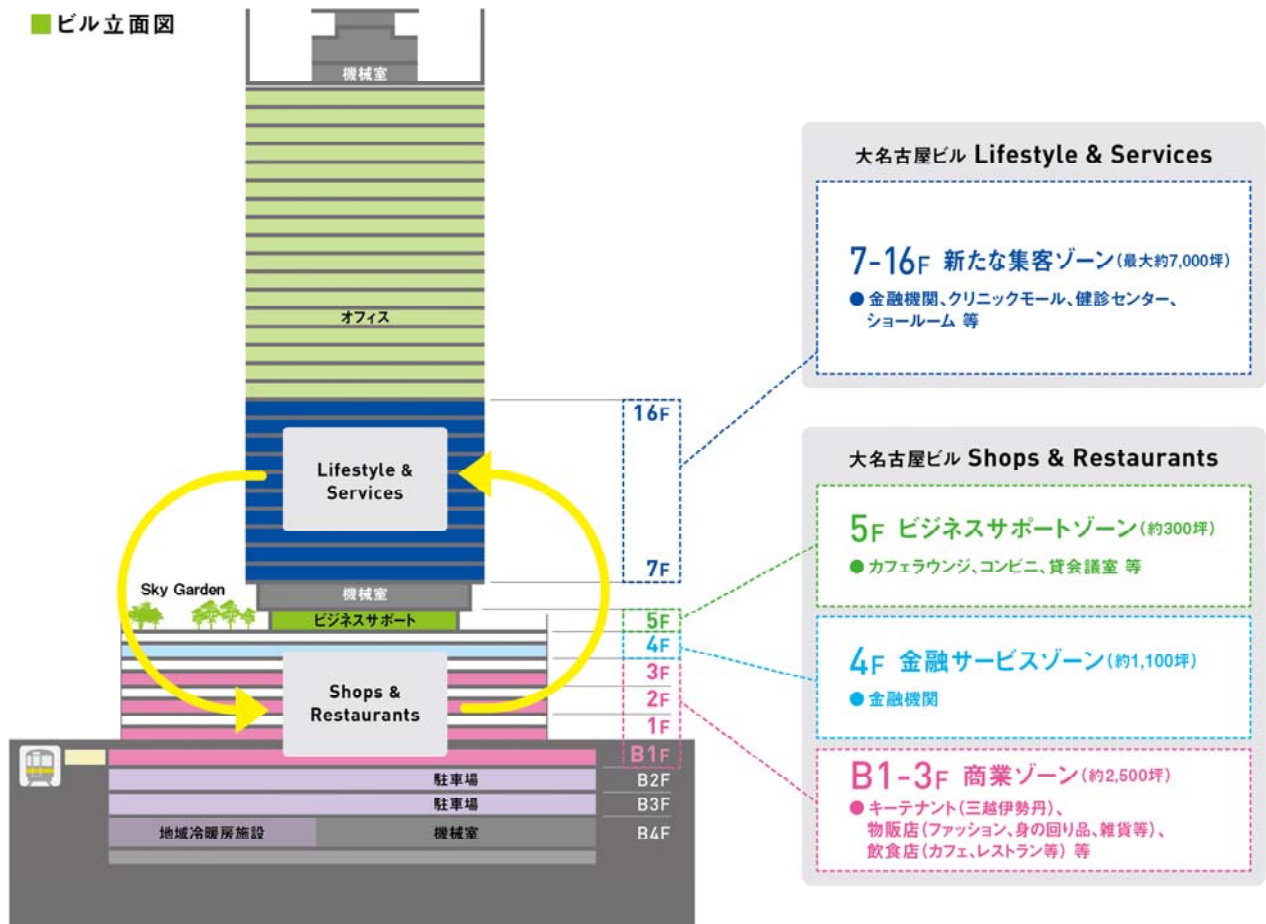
■ビル立面図

機械室

オフィス

Lifestyle & Services

機械室

Sky Garden

ビジネスサポート

Shops & Restaurants

駐車場

駐車場

地域冷暖房施設

機械室

16F

7F

5F

4F

3F

2F

1F

B1F

B2F

B3F

B4F

大名古屋ビル Lifestyle & Services

7-16F 新たな集客ゾーン（最大約7,000坪）

● 金融機関、クリニックモール、健診センター、ショールーム 等

大名古屋ビル Shops & Restaurants

5F ビジネスサポートゾーン（約300坪）

● カフェラウンジ、コンビニ、貸会議室 等

4F 金融サービスゾーン（約1,100坪）

● 金融機関

B1-3F 商業ゾーン（約2,500坪）

● キーテナント（三越伊勢丹）、物販店（ファッション、身の回り品、雑貨等）、飲食店（カフェ、レストラン等）等